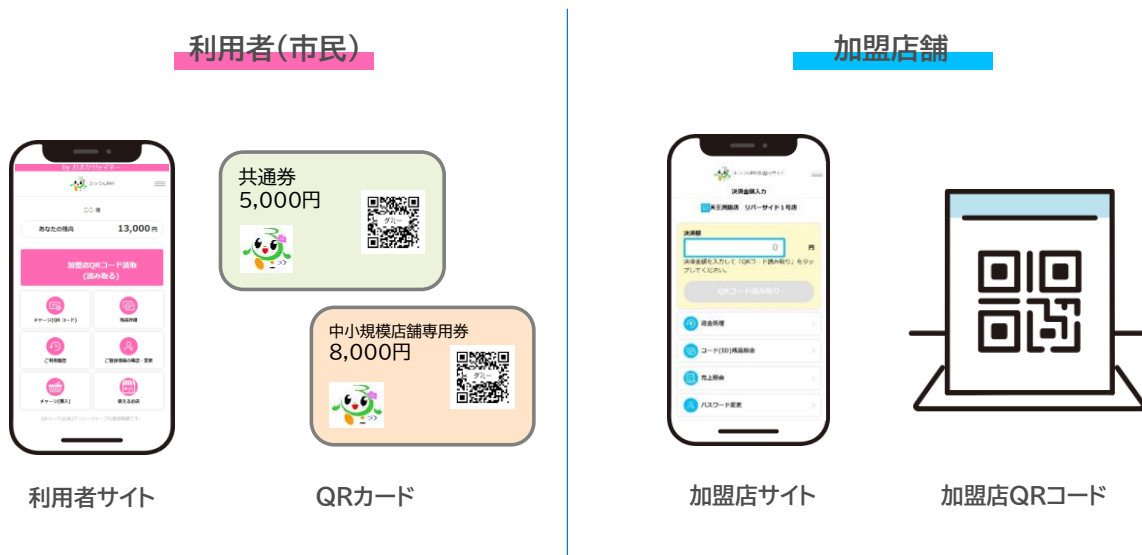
利用者(市民)

by おまかせいマネー

○○ 様

あなたの残高 13,000円

加盟店QRコード読取
(読み取る)

チャージ(QRコード)

残高明細

ご利用履歴

ご登録情報の確認・変更

チャージ(購入)

使えるお店

共通券
5,000円

ダミー

中小規模店舗専用券
8,000円

ダミー

利用者サイト

QRカード

加盟店舗

決済金額入力

リバーサイド1号店

決済額

0

円

QRコード読み取り

返金処理

コード(ID)残高照会

売上照会

パスワード変更

加盟店サイト

加盟店QRコード